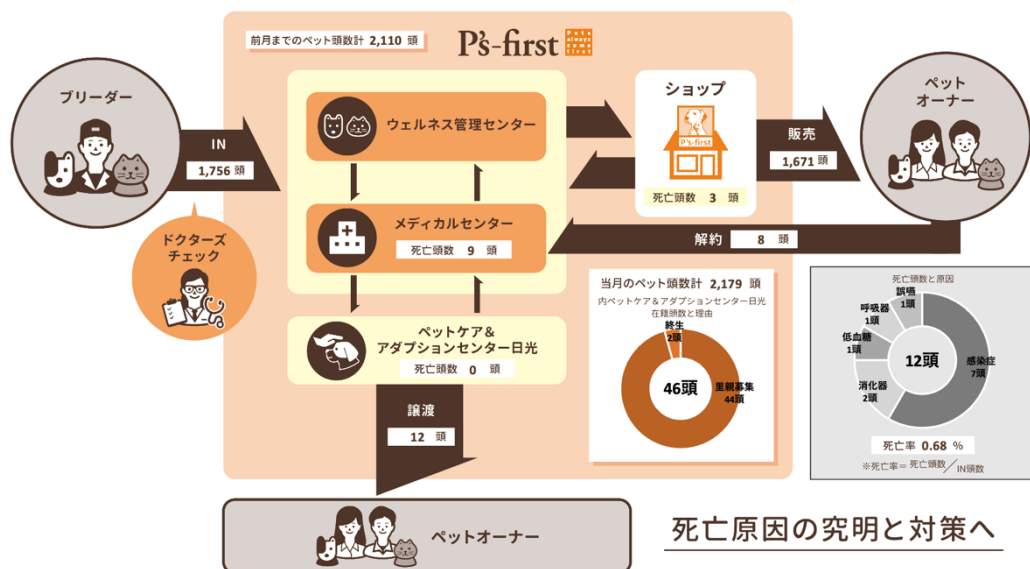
前月までのペット頭数計 2,110 頭

P's-first

ブリーダー

IN
1,756 頭

ドクターズチェック

ウェルネス管理センター

メディカルセンター
死亡頭数 9 頭

ペットケア＆アダプションセンター日光
死亡頭数 0 頭

譲渡
12 頭

ショップ
P's-first
死亡頭数 3 頭

販売
1,671 頭

ペットオーナー

解約 8 頭

当月のペット頭数計 2,179 頭
内ペットケア＆アダプションセンター日光在籍頭数と理由

終生 2頭
46頭
里親募集 44頭

死亡頭数と原因
誤嚥 1頭
呼吸器 1頭
低血糖 1頭
消化器 2頭
12頭
感染症 7頭

死亡率 0.68 %
※死亡率＝死亡頭数／IN頭数

ペットオーナー

死亡原因の究明と対策へ